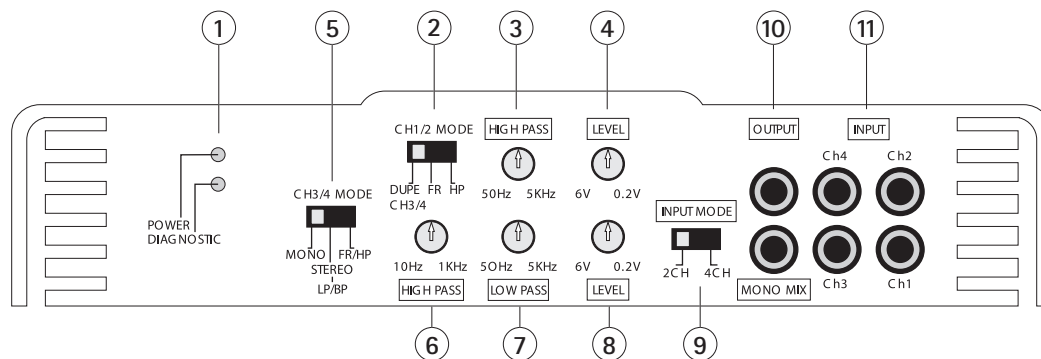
1 5 2 3 4 10 11

POWER
DIAGNOSTIC

CH3/4 MODE
MONO STEREO FR/HP
LP/BP

CH1/2 MODE
DUPE CH3/4 FR HP

10Hz 1KHz
HIGH PASS

HIGH PASS
50Hz 5KHz

50Hz 5KHz
LOW PASS

LEVEL
6V 0.2V

6V 0.2V
LEVEL

INPUT MODE
2CH 4CH

OUTPUT
INPUT
Ch4 Ch2
Ch3 Ch1
MONO MIX

6 7 8 9